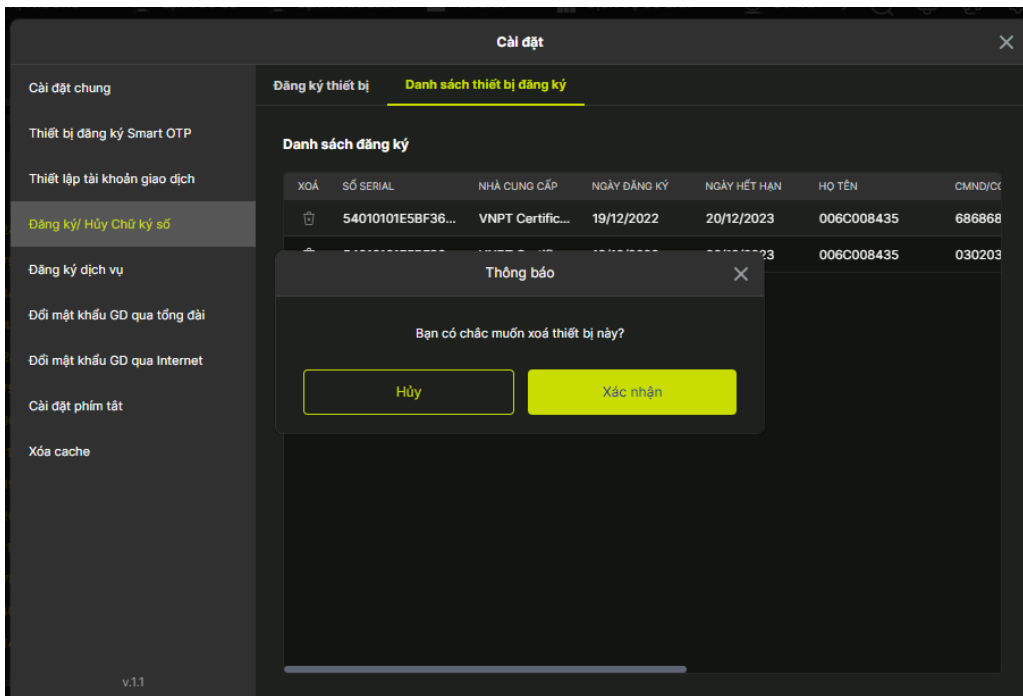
Cài đặt

Cài đặt chung

Thiết bị đăng ký Smart OTP

Thiết lập tài khoản giao dịch

Đăng ký/ Hủy Chữ ký số

Đăng ký dịch vụ

Đổi mật khẩu GD qua tổng đài

Đổi mật khẩu GD qua Internet

Cài đặt phím tắt

Xóa cache

v.1.1

Đăng ký thiết bị | Danh sách thiết bị đăng ký

Danh sách đăng ký

| XOÁ | SỐ SERIAL | NHÀ CUNG CẤP | NGÀY ĐĂNG KÝ | NGÀY HẾT HẠN | HỌ TÊN | CMND/C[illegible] |
|---|---|---|---|---|---|---|
| | 54010101E5BF36... | VNPT Certific... | 19/12/2022 | 20/12/2023 | 006C008435 | 686868 |
| | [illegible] | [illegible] | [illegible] | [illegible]2023 | 006C008435 | 030203 |

Thông báo

Bạn có chắc muốn xoá thiết bị này?

Hủy

Xác nhận